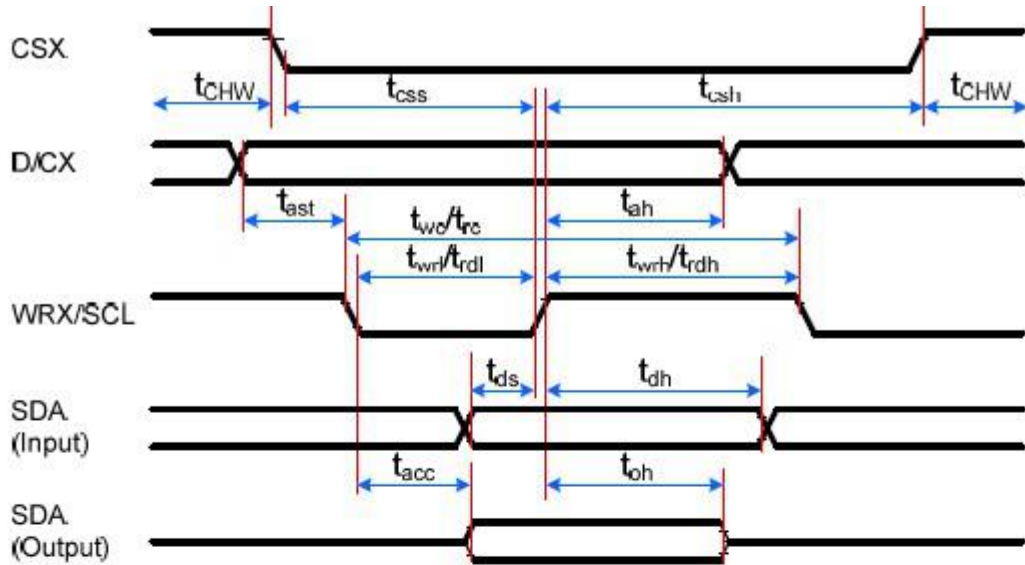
CSX

$t_{CHW}$

$t_{css}$

$t_{csh}$

$t_{CHW}$

D/CX

$t_{ast}$

$t_{wc}/t_{rc}$

$t_{ah}$

$t_{wrl}/t_{rdl}$

$t_{wrh}/t_{rdh}$

WRX/SCL

$t_{ds}$

$t_{dh}$

SDA (Input)

$t_{acc}$

$t_{oh}$

SDA (Output)